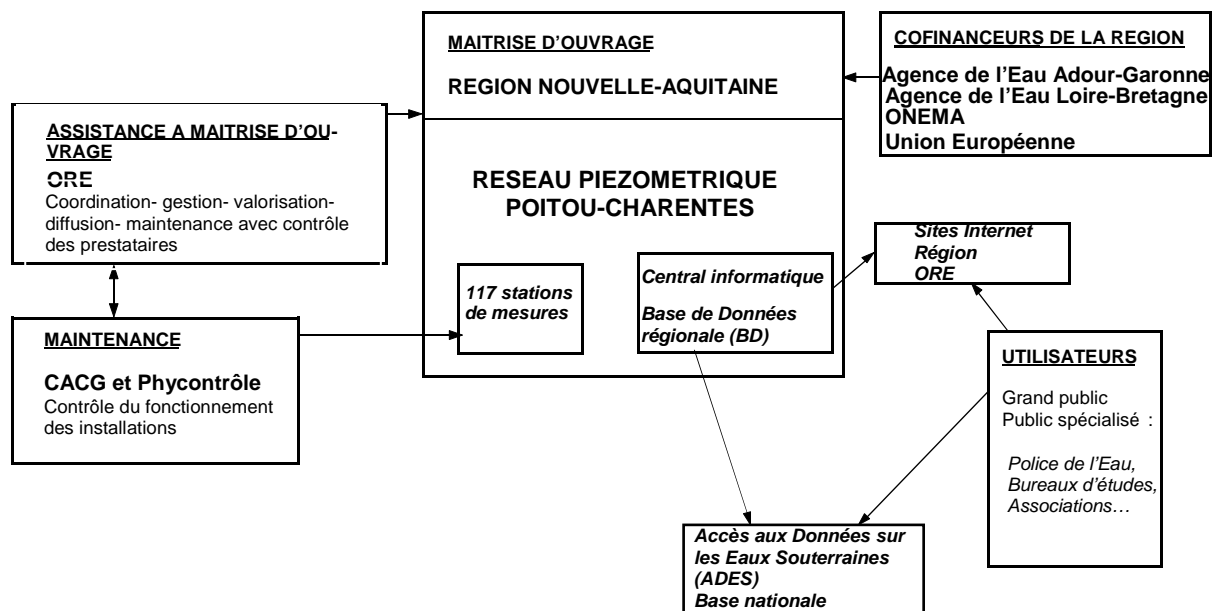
MAITRISE D'OUVRAGE

REGION NOUVELLE-AQUITAINE

COFINANCEURS DE LA REGION

Agence de l'Eau Adour-Garonne
Agence de l'Eau Loire-Bretagne
ONEMA
Union Européenne

ASSISTANCE A MAITRISE D'OUVRAGE

ORE
Coordination- gestion- valorisation- diffusion- maintenance avec contrôle des prestataires

RESEAU PIEZOMETRIQUE POITOU-CHARENTES

Sites Internet
Région
ORE

117 stations de mesures

Central informatique

Base de Données régionale (BD)

MAINTENANCE

CACG et Phycontrôle
Contrôle du fonctionnement des installations

UTILISATEURS

Grand public
Public spécialisé :

Police de l'Eau,
Bureaux d'études,
Associations…

Accès aux Données sur les Eaux Souterraines (ADES)
Base nationale